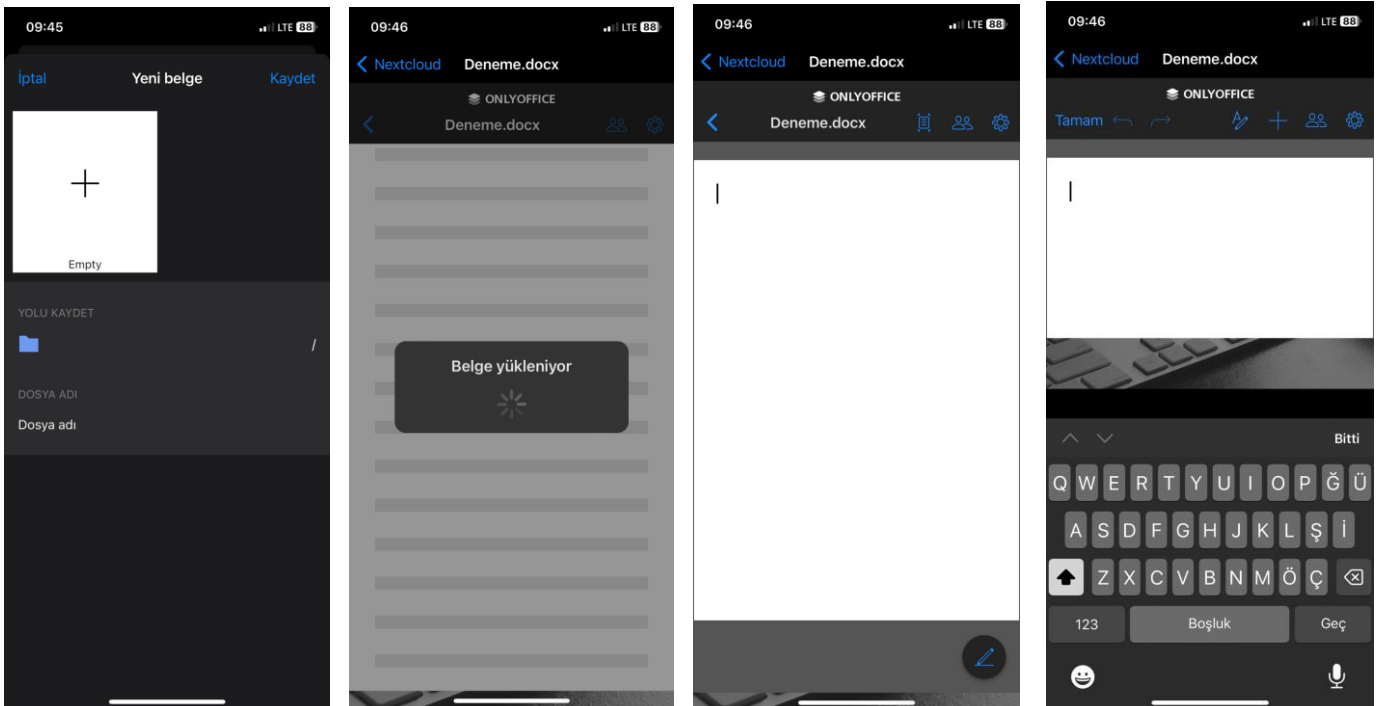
09:45 LTE 88

İptal Yeni belge Kaydet

Empty

YOLU KAYDET

/

DOSYA ADI

Dosya adı

09:46 LTE 88

Nextcloud Deneme.docx

ONLYOFFICE

Deneme.docx

Belge yükleniyor

09:46 LTE 88

Nextcloud Deneme.docx

ONLYOFFICE

Deneme.docx

09:46 LTE 88

Nextcloud Deneme.docx

ONLYOFFICE

Tamam

Bitti

Q W E R T Y U I O P Ğ Ü

A S D F G H J K L Ş İ

Z X C V B N M Ö Ç

123 Boşluk Geç